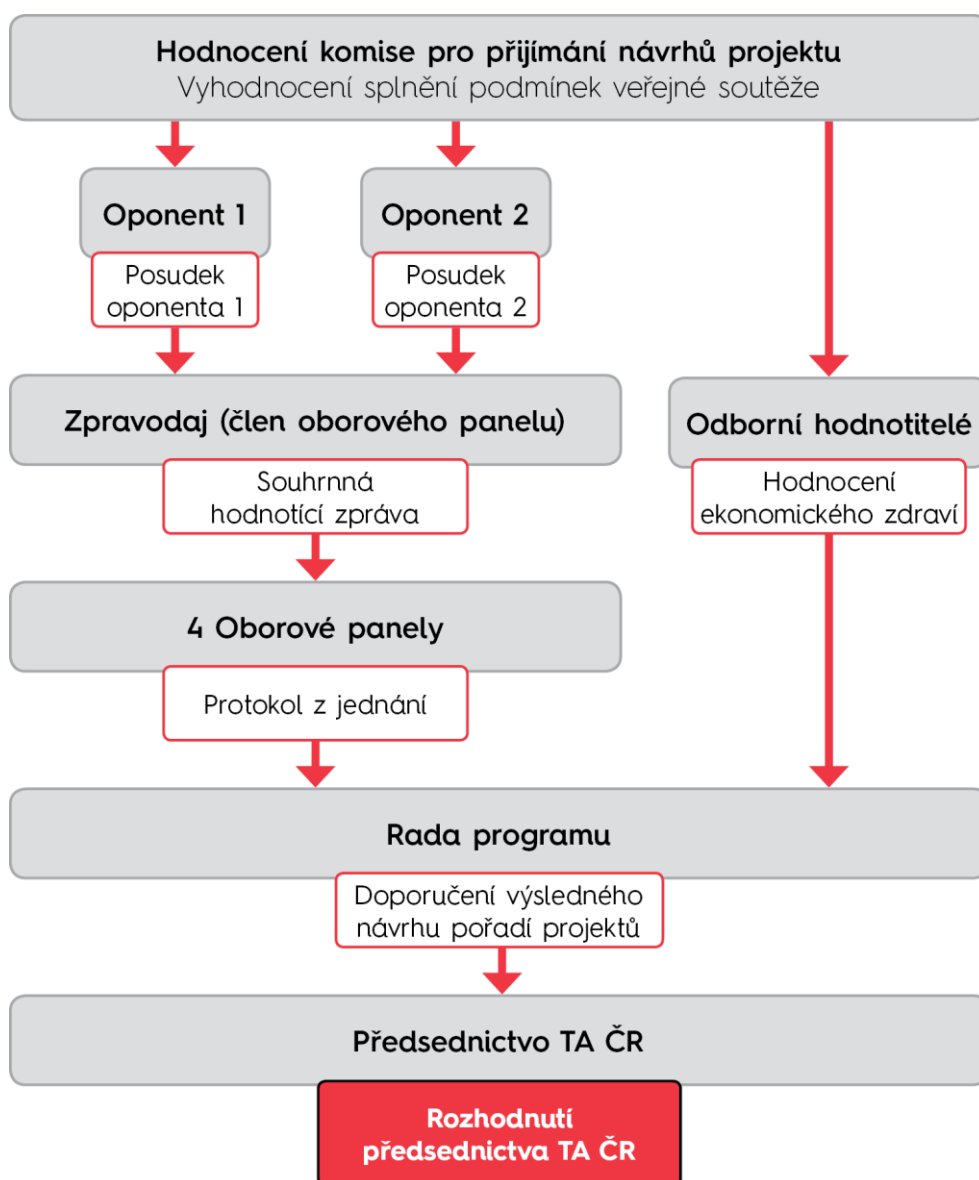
Hodnocení komise pro přijímání návrhů projektu
Vyhodnocení splnění podmínek veřejné soutěže

Oponent 1

Posudek oponenta 1

Oponent 2

Posudek oponenta 2

Zpravodaj (člen oborového panelu)

Souhrnná hodnotící zpráva

Odborní hodnotitelé

Hodnocení ekonomického zdraví

4 Oborové panely

Protokol z jednání

Rada programu

Doporučení výsledného návrhu pořadí projektů

Předsednictvo TA ČR

Rozhodnutí předsednictva TA ČR